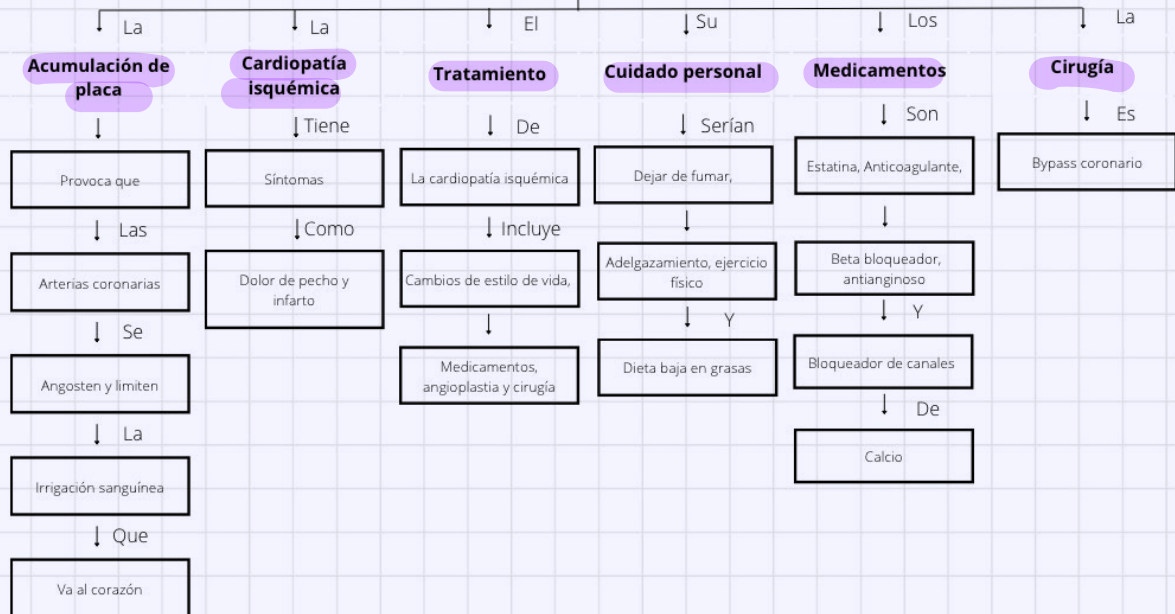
La

Acumulación de placa

Provoca que

Las

Arterias coronarias

Se

Angosten y limiten

La

Irrigación sanguínea

Que

Va al corazón

La

Cardiopatía isquémica

Tiene

Síntomas

Como

Dolor de pecho y infarto

El

Tratamiento

De

La cardiopatía isquémica

Incluye

Cambios de estilo de vida,

Medicamentos, angioplastia y cirugía

Su

Cuidado personal

Serían

Dejar de fumar,

Adelgazamiento, ejercicio físico

Y

Dieta baja en grasas

Los

Medicamentos

Son

Estatina, Anticoagulante,

Beta bloqueador, antianginoso

Y

Bloqueador de canales

De

Calcio

La

Cirugía

Es

Bypass coronario